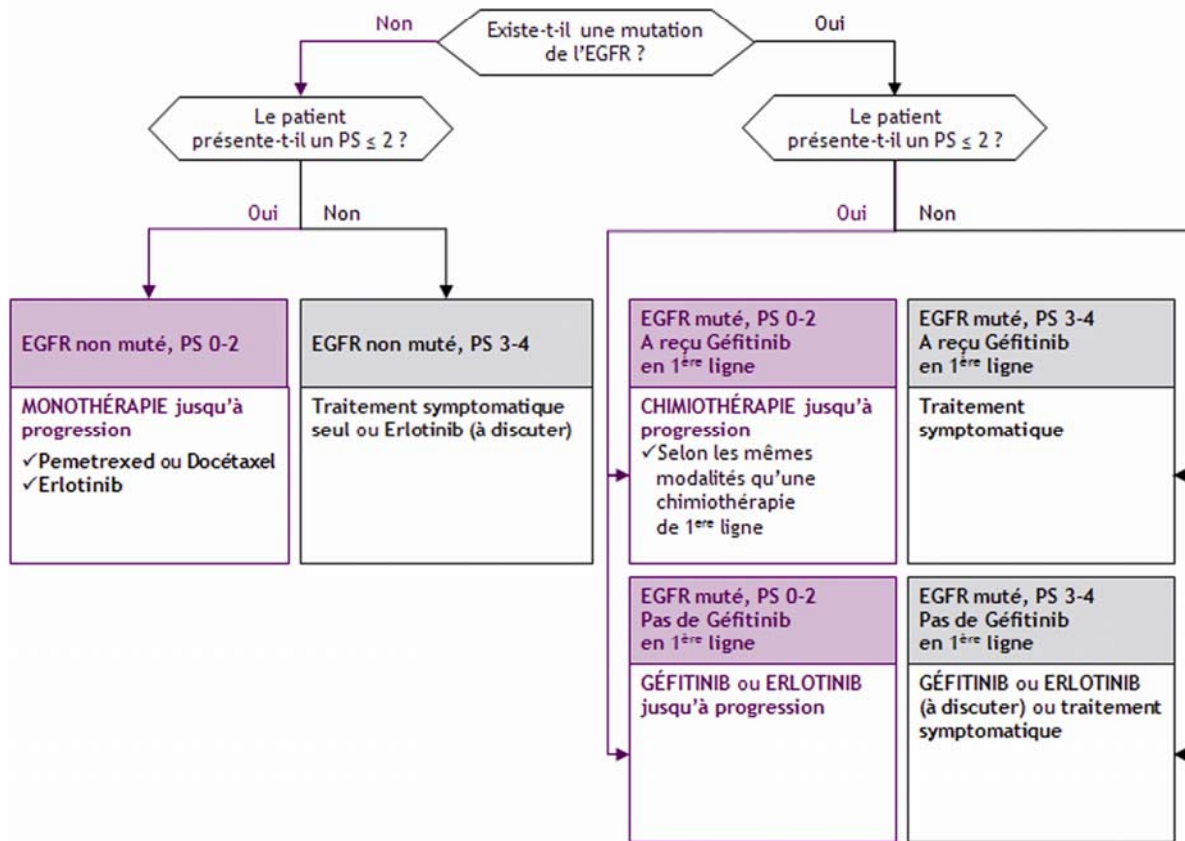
Non

Existe-t-il une mutation de l'EGFR ?

Oui

Le patient présente-t-il un PS ≤ 2 ?

Le patient présente-t-il un PS ≤ 2 ?

Oui

Non

Oui

Non

EGFR non muté, PS 0-2

MONOTHÉRAPIE jusqu'à progression
✓Pemetrexed ou Docétaxel
✓Erlotinib

EGFR non muté, PS 3-4

Traitement symptomatique seul ou Erlotinib (à discuter)

EGFR muté, PS 0-2
A reçu Géfitinib en 1$^{ère}$ ligne

CHIMIOTHÉRAPIE jusqu'à progression
✓Selon les mêmes modalités qu'une chimiothérapie de 1$^{ère}$ ligne

EGFR muté, PS 3-4
A reçu Géfitinib en 1$^{ère}$ ligne

Traitement symptomatique

EGFR muté, PS 0-2
Pas de Géfitinib en 1$^{ère}$ ligne

GÉFITINIB ou ERLOTINIB jusqu'à progression

EGFR muté, PS 3-4
Pas de Géfitinib en 1$^{ère}$ ligne

GÉFITINIB ou ERLOTINIB (à discuter) ou traitement symptomatique